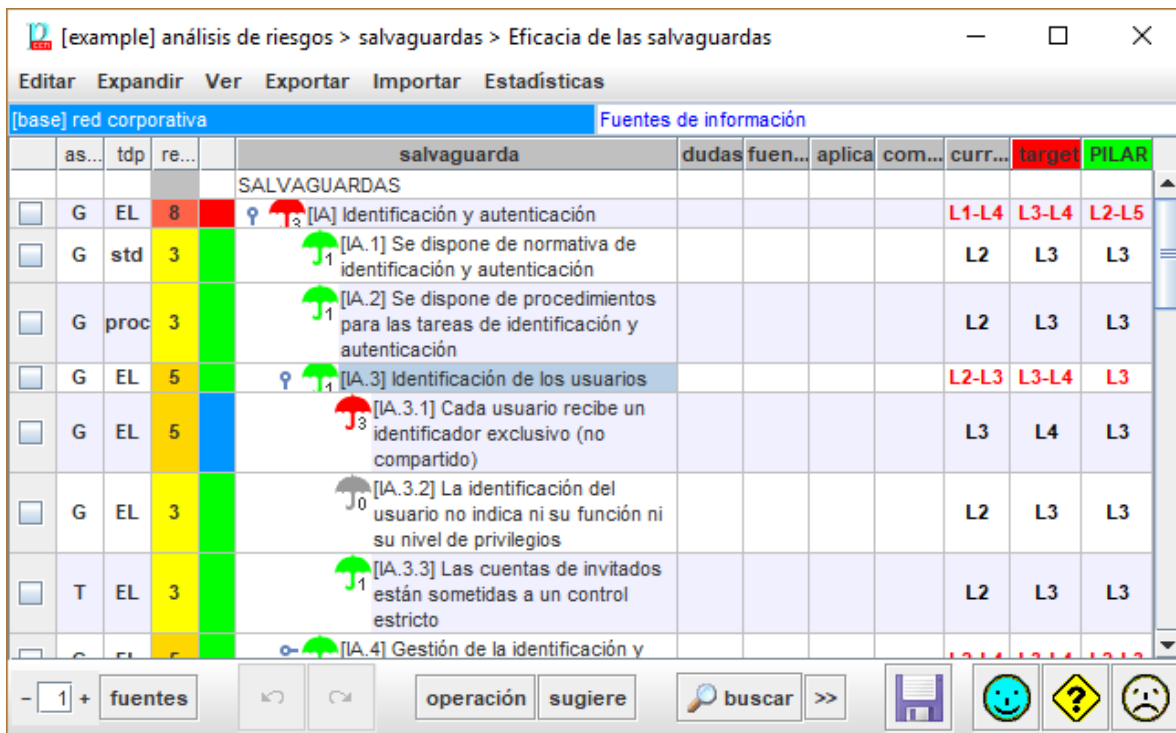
[example] análisis de riesgos > salvaguardas > Eficacia de las salvaguardas

Editar Expandir Ver Exportar Importar Estadísticas

[base] red corporativa

Fuentes de información

| as... | tdp | re... | | salvaguarda | dudas | fuen... | aplica | com... | curr... | target | PILAR |
|---|---|---|---|---|---|---|---|---|---|---|---|
| | | | | SALVAGUARDAS | | | | | | | |
| G | EL | 8 | | 3 [IA] Identificación y autenticación | | | | | L1-L4 | L3-L4 | L2-L5 |
| G | std | 3 | | 1 [IA.1] Se dispone de normativa de identificación y autenticación | | | | | L2 | L3 | L3 |
| G | proc | 3 | | 1 [IA.2] Se dispone de procedimientos para las tareas de identificación y autenticación | | | | | L2 | L3 | L3 |
| G | EL | 5 | | 1 [IA.3] Identificación de los usuarios | | | | | L2-L3 | L3-L4 | L3 |
| G | EL | 5 | | 3 [IA.3.1] Cada usuario recibe un identificador exclusivo (no compartido) | | | | | L3 | L4 | L3 |
| G | EL | 3 | | 0 [IA.3.2] La identificación del usuario no indica ni su función ni su nivel de privilegios | | | | | L2 | L3 | L3 |
| T | EL | 3 | | 1 [IA.3.3] Las cuentas de invitados están sometidas a un control estricto | | | | | L2 | L3 | L3 |
| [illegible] | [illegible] | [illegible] | | [IA.4] Gestión de la identificación y | | | | | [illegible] | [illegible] | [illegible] |

- 1 + fuentes operación sugiere buscar >>